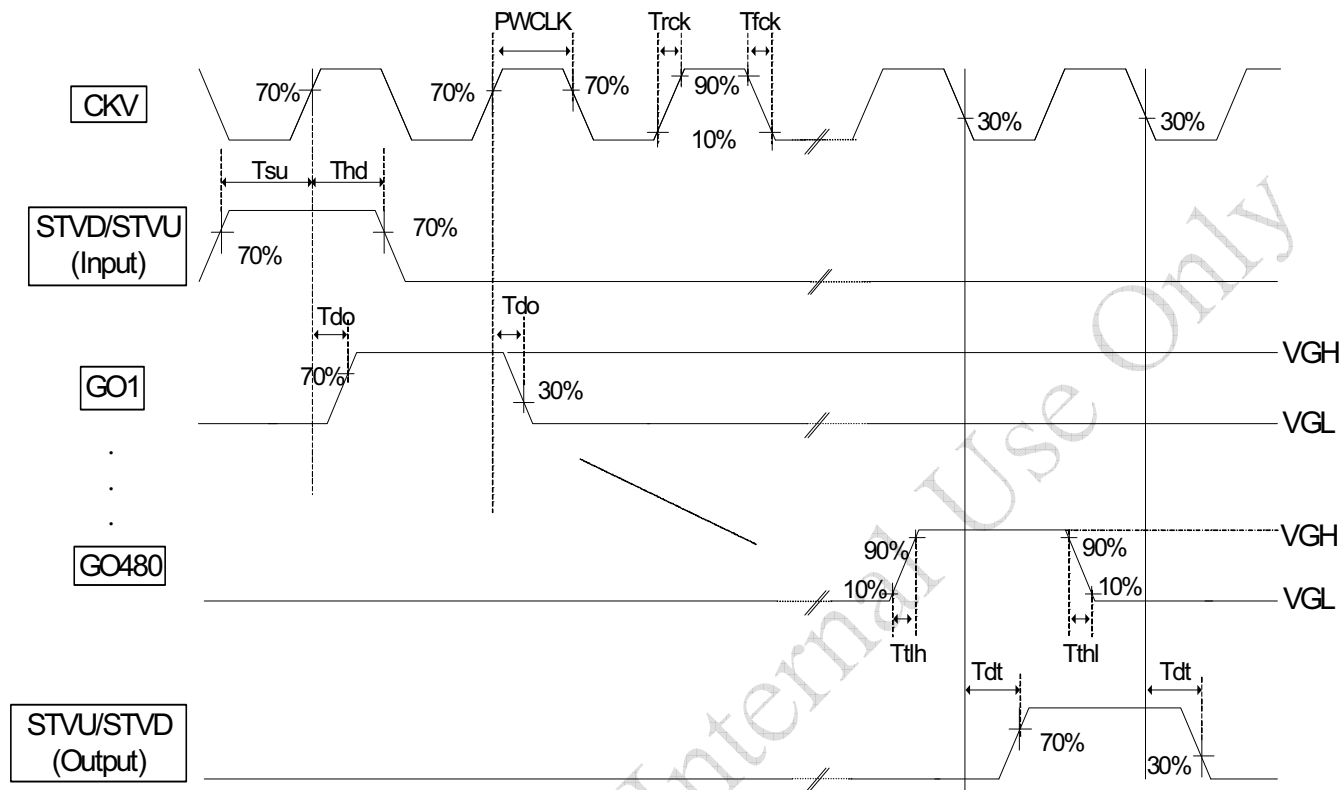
PWCLK
Trck
Tfck
CKV
70%
70%
70%
90%
10%
30%
30%
Tsu
Thd
STVD/STVU
(Input)
70%
70%
Tdo
Tdo
GO1
70%
30%
VGH
VGL
.
.
.
GO480
90%
10%
90%
10%
VGH
VGL
Ttlh
Tthl
Tdt
Tdt
STVU/STVD
(Output)
70%
30%
Internal Use Only